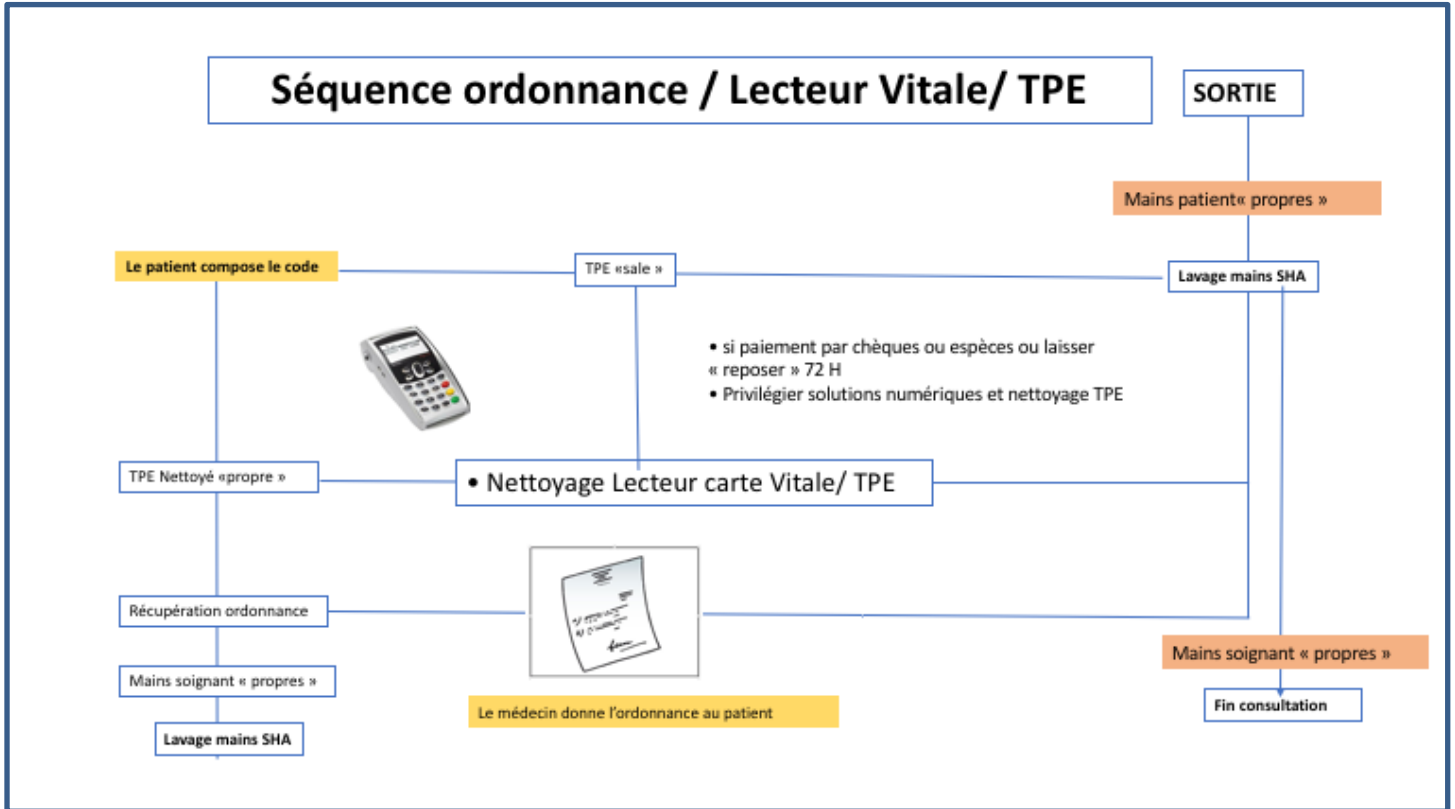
Séquence ordonnance / Lecteur Vitale/ TPE

SORTIE

Mains patient« propres »

Le patient compose le code

TPE «sale »

Lavage mains SHA

• si paiement par chèques ou espèces ou laisser « reposer » 72 H
• Privilégier solutions numériques et nettoyage TPE

TPE Nettoyé «propre »

• Nettoyage Lecteur carte Vitale/ TPE

Récupération ordonnance

Mains soignant « propres »

Mains soignant « propres »

Fin consultation

Lavage mains SHA

Le médecin donne l'ordonnance au patient